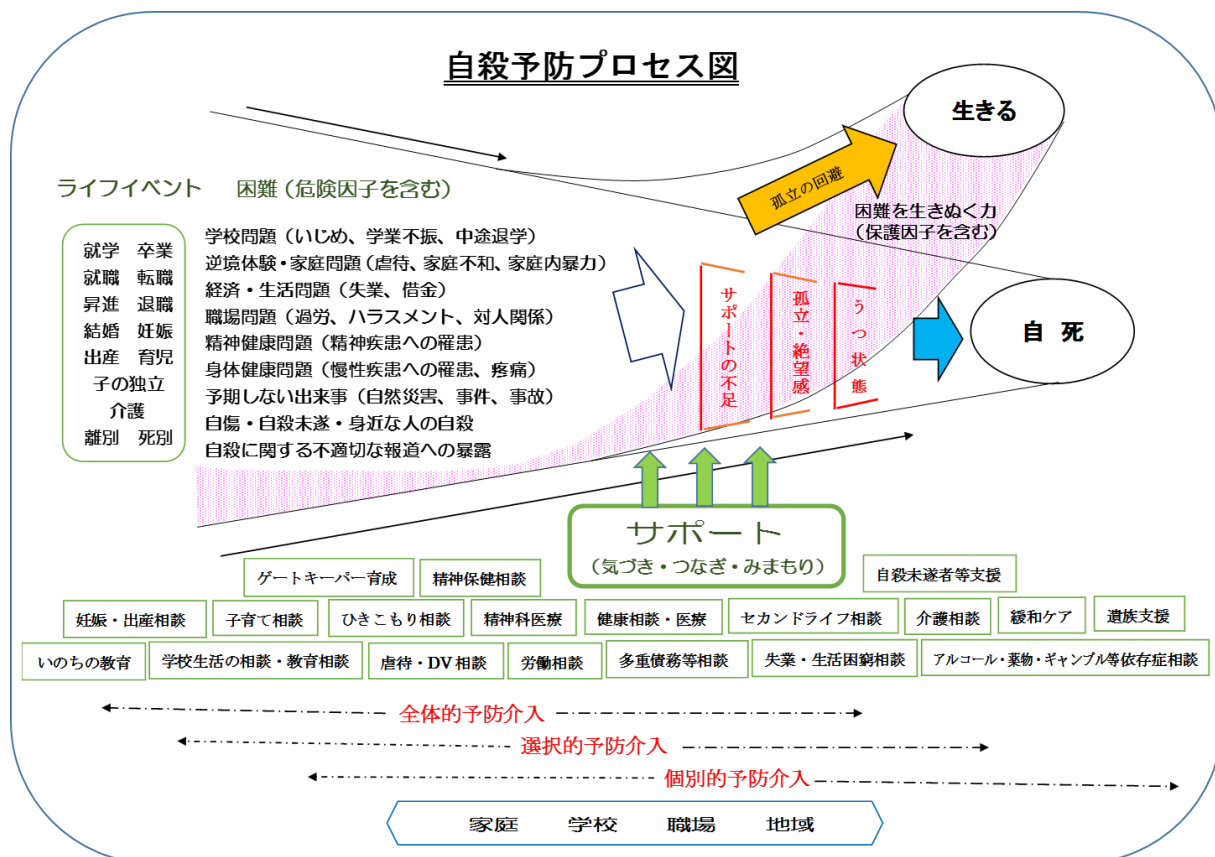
自殺予防プロセス図

生きる

ライフイベント　困難（危険因子を含む）

孤立の回避

困難を生きぬく力
（保護因子を含む）

就学　卒業
就職　転職
昇進　退職
結婚　妊娠
出産　育児
子の独立
介護
離別　死別

学校問題（いじめ、学業不振、中途退学）
逆境体験・家庭問題（虐待、家庭不和、家庭内暴力）
経済・生活問題（失業、借金）
職場問題（過労、ハラスメント、対人関係）
精神健康問題（精神疾患への罹患）
身体健康問題（慢性疾患への罹患、疼痛）
予期しない出来事（自然災害、事件、事故）
自傷・自殺未遂・身近な人の自殺
自殺に関する不適切な報道への暴露

サポートの不足

孤立・絶望感

うつ状態

自死

サポート
（気づき・つなぎ・みまもり）

ゲートキーパー育成　精神保健相談　自殺未遂者等支援

妊娠・出産相談　子育て相談　ひきこもり相談　精神科医療　健康相談・医療　セカンドライフ相談　介護相談　緩和ケア　遺族支援

いのちの教育　学校生活の相談・教育相談　虐待・DV相談　労働相談　多重債務等相談　失業・生活困窮相談　アルコール・薬物・ギャンブル等依存症相談

全体的予防介入
選択的予防介入
個別的予防介入

家庭　学校　職場　地域